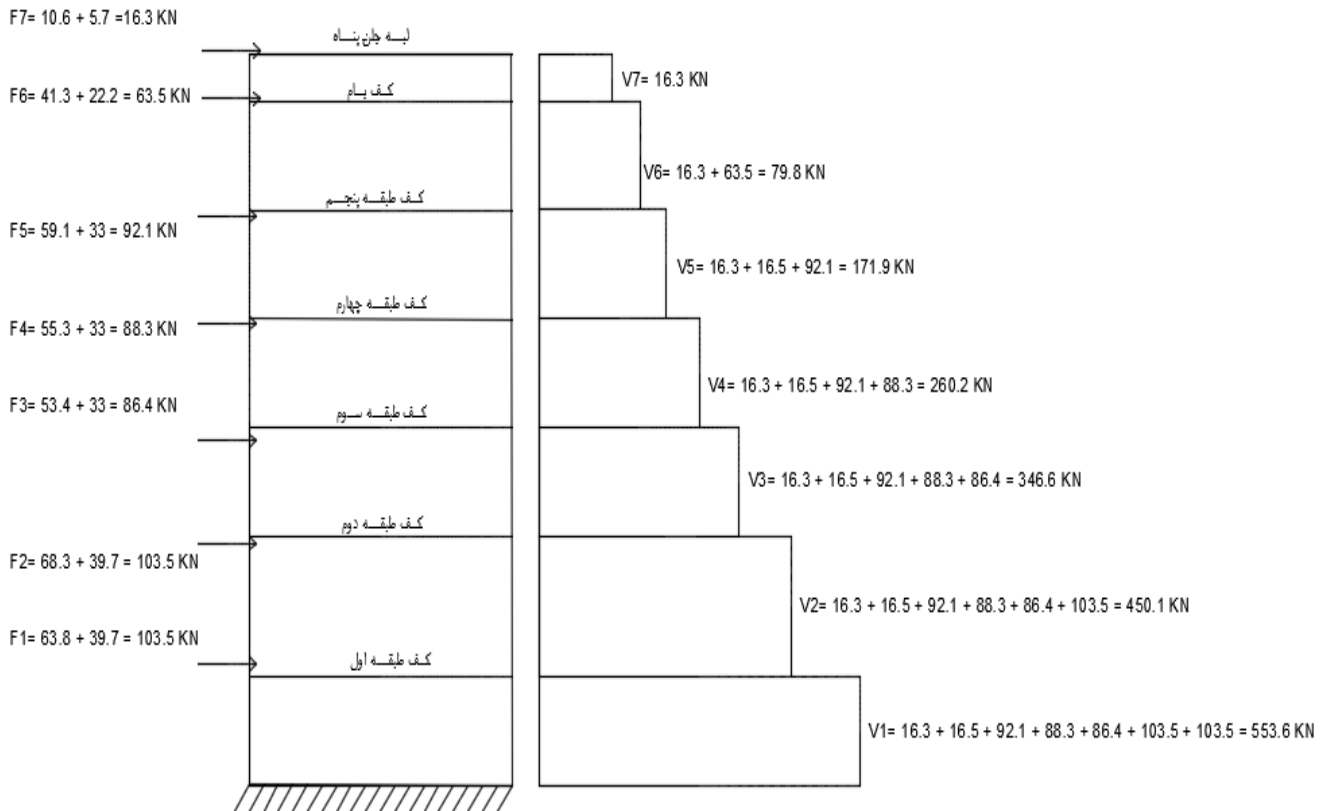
F7= 10.6 + 5.7 =16.3 KN

لبــه جان پنــاه

F6= 41.3 + 22.2 = 63.5 KN

کــف بــام

V7= 16.3 KN

V6= 16.3 + 63.5 = 79.8 KN

کــف طبقــه پنجــم

F5= 59.1 + 33 = 92.1 KN

V5= 16.3 + 16.5 + 92.1 = 171.9 KN

کــف طبقــه چهارم

F4= 55.3 + 33 = 88.3 KN

V4= 16.3 + 16.5 + 92.1 + 88.3 = 260.2 KN

F3= 53.4 + 33 = 86.4 KN

کــف طبقــه ســوم

V3= 16.3 + 16.5 + 92.1 + 88.3 + 86.4 = 346.6 KN

کــف طبقــه دوم

F2= 68.3 + 39.7 = 103.5 KN

V2= 16.3 + 16.5 + 92.1 + 88.3 + 86.4 + 103.5 = 450.1 KN

F1= 63.8 + 39.7 = 103.5 KN

کــف طبقــه اول

V1= 16.3 + 16.5 + 92.1 + 88.3 + 86.4 + 103.5 + 103.5 = 553.6 KN